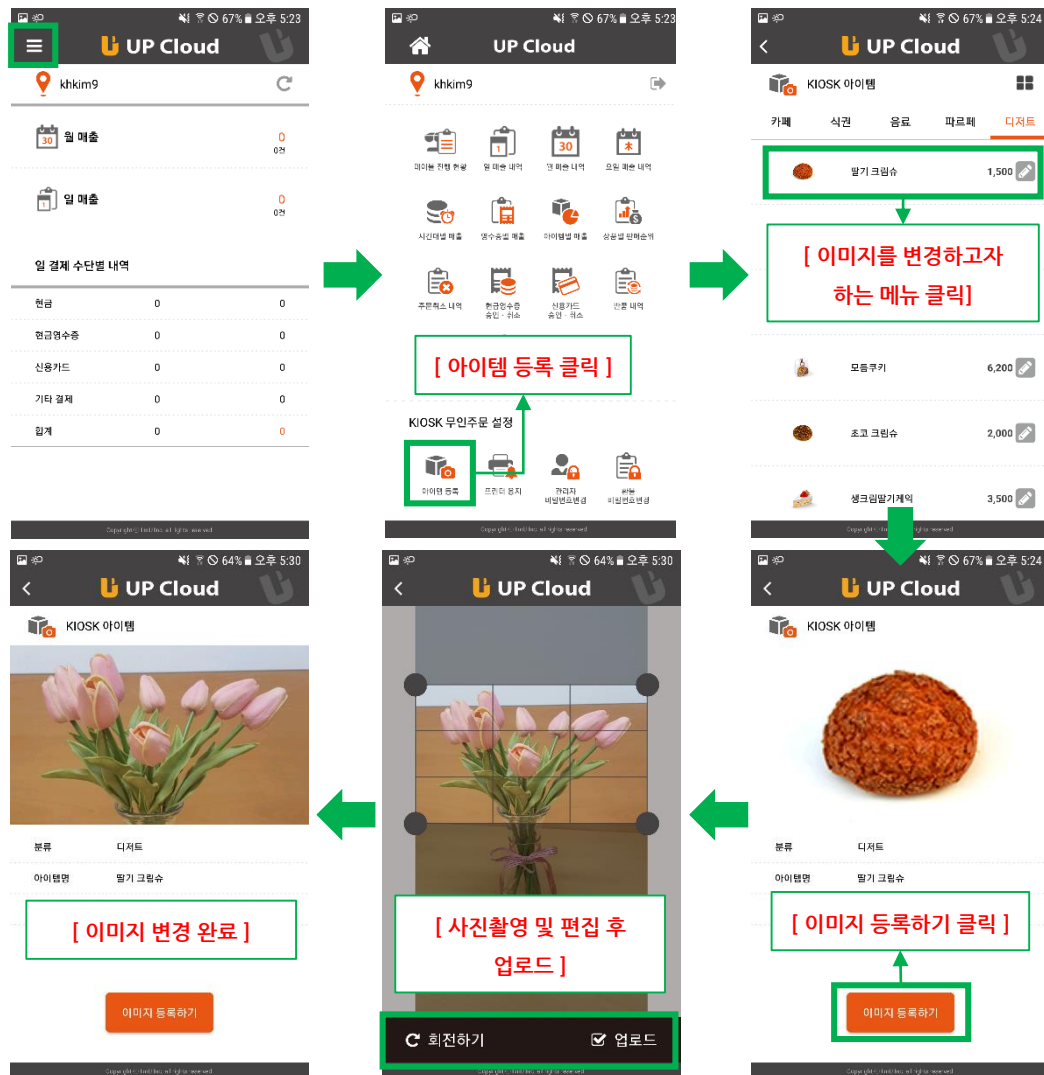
67% 오후 5:23
UP Cloud
khkim9
월 매출
0
0건
일 매출
0
0건
일 결제 수단별 내역
| | | |
|---|---|---|
| 현금 | 0 | 0 |
| 현금영수증 | 0 | 0 |
| 신용카드 | 0 | 0 |
| 기타 결제 | 0 | 0 |
| 합계 | 0 | 0 |

67% 오후 5:23
UP Cloud
khkim9
마이폰 진행 현황
월 매출 내역
일 매출 내역
요일 매출 내역
시간대별 매출
영수증별 매출
아이템별 매출
상품별 판매순위
주문취소 내역
현금영수증 승인 · 취소
신용카드 승인 · 취소
반품 내역
[ 아이템 등록 클릭 ]
KIOSK 무인주문 설정
아이템 등록
프린터 설정
관리자 비밀번호변경
환불 비밀번호변경

67% 오후 5:24
UP Cloud
KIOSK 아이템
카페
식권
음료
파르페
디저트
딸기 크림슈 1,500
[ 이미지를 변경하고자 하는 메뉴 클릭]
모둠쿠키 6,200
초코 크림슈 2,000
생크림딸기케익 3,500

67% 오후 5:24
UP Cloud
KIOSK 아이템
분류 디저트
아이템명 딸기 크림슈
[ 이미지 등록하기 클릭 ]
이미지 등록하기

64% 오후 5:30
UP Cloud
[ 사진촬영 및 편집 후 업로드 ]
회전하기
업로드

64% 오후 5:30
UP Cloud
KIOSK 아이템
분류 디저트
아이템명 딸기 크림슈
[ 이미지 변경 완료 ]
이미지 등록하기